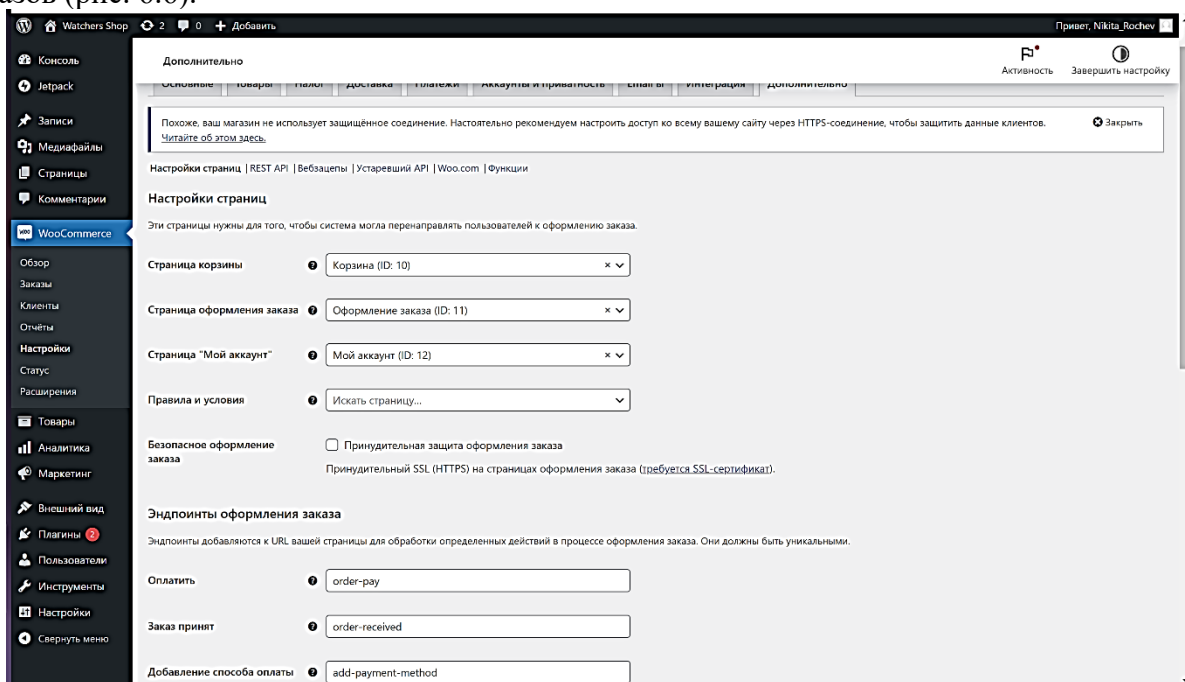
азов (рис. 6.6).

Watchers Shop 2 0 + Добавить

Привет, Nikita_Rochev

Консоль
Jetpack
Записи
Медиафайлы
Страницы
Комментарии
WooCommerce
Обзор
Заказы
Клиенты
Отчёты
Настройки
Статус
Расширения
Товары
Аналитика
Маркетинг
Внешний вид
Плагины 2
Пользователи
Инструменты
Настройки
Свернуть меню

Дополнительно

Активность Завершить настройку

Основные | Товары | Налог | Доставка | Платежи | Аккаунты и приватность | Emails | Интеграция | Дополнительно

Похоже, ваш магазин не использует защищённое соединение. Настоятельно рекомендуем настроить доступ ко всему вашему сайту через HTTPS-соединение, чтобы защитить данные клиентов. Читайте об этом здесь.

Закрыть

Настройки страниц | REST API | Вебхуки | Устаревший API | Woo.com | Функции

Настройки страниц

Эти страницы нужны для того, чтобы система могла перенаправлять пользователей к оформлению заказа.

| | |
|---|---|
| Страница корзины | Корзина (ID: 10) |
| Страница оформления заказа | Оформление заказа (ID: 11) |
| Страница "Мой аккаунт" | Мой аккаунт (ID: 12) |
| Правила и условия | Искать страницу... |
| Безопасное оформление заказа | Принудительная защита оформления заказа<br>Принудительный SSL (HTTPS) на страницах оформления заказа (требуется SSL-сертификат). |

Эндпоинты оформления заказа

Эндпоинты добавляются к URL вашей страницы для обработки определенных действий в процессе оформления заказа. Они должны быть уникальными.

| | |
|---|---|
| Оплатить | order-pay |
| Заказ принят | order-received |
| Добавление способа оплаты | add-payment-method |